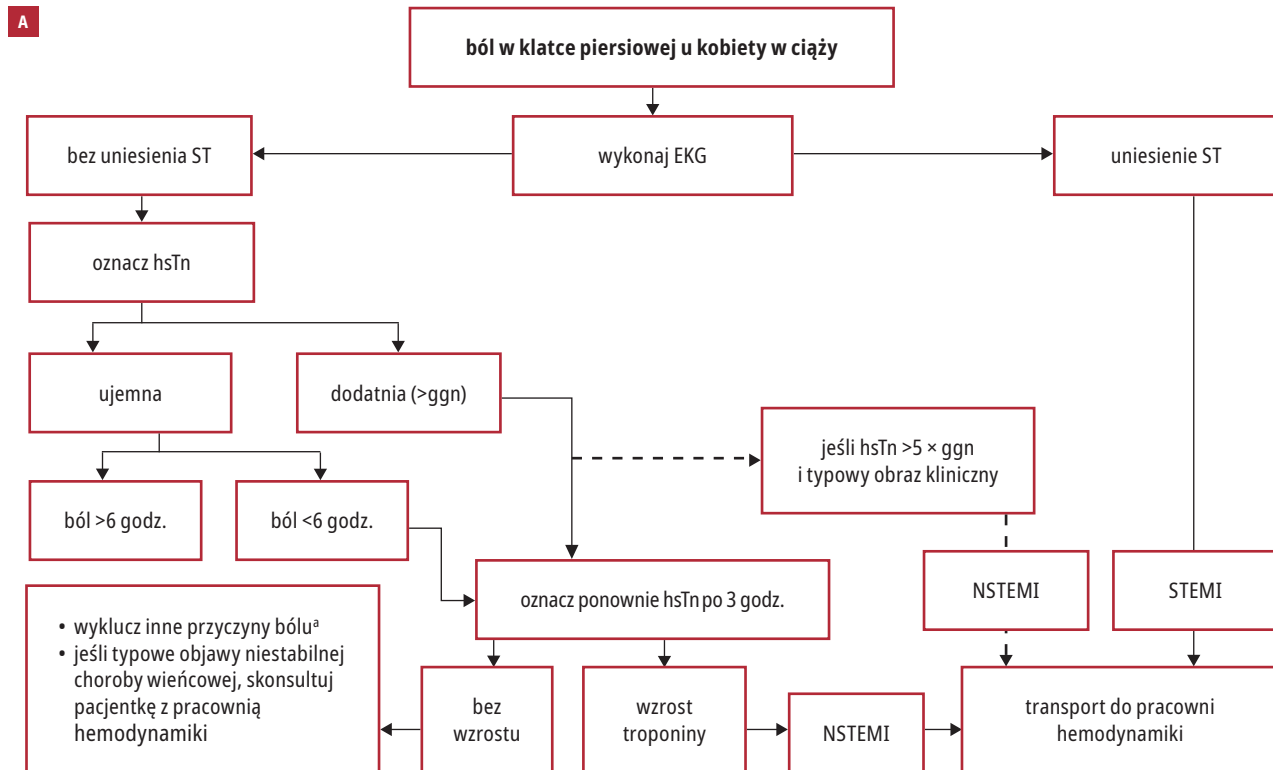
A

ból w klatce piersiowej u kobiety w ciąży

bez uniesienia ST

wykonaj EKG

uniesienie ST

oznacz hsTn

ujemna

dodatnia (>ggn)

jeśli hsTn >5 × ggn i typowy obraz kliniczny

ból >6 godz.

ból <6 godz.

oznacz ponownie hsTn po 3 godz.

NSTEMI

STEMI

• wyklucz inne przyczyny bólu$^{a}$
• jeśli typowe objawy niestabilnej choroby wieńcowej, skonsultuj pacjentkę z pracownią hemodynamiki

bez wzrostu

wzrost troponiny

NSTEMI

transport do pracowni hemodynamiki